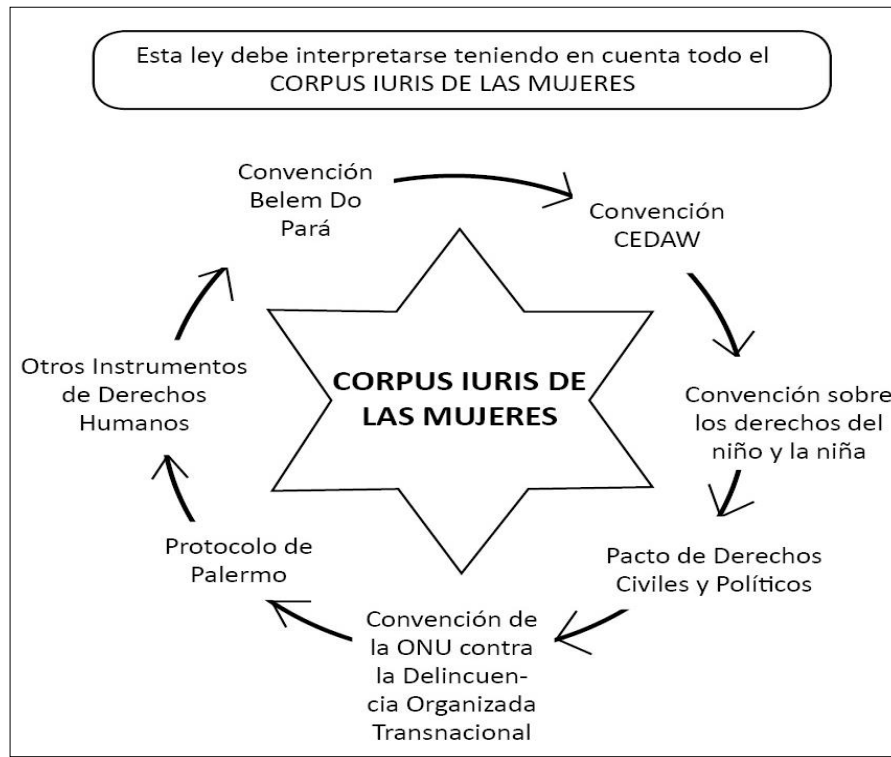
Esta ley debe interpretarse teniendo en cuenta todo el CORPUS IURIS DE LAS MUJERES

Convención Belem Do Pará

Convención CEDAW

Convención sobre los derechos del niño y la niña

Pacto de Derechos Civiles y Políticos

Convención de la ONU contra la Delincuencia Organizada Transnacional

Protocolo de Palermo

Otros Instrumentos de Derechos Humanos

CORPUS IURIS DE LAS MUJERES